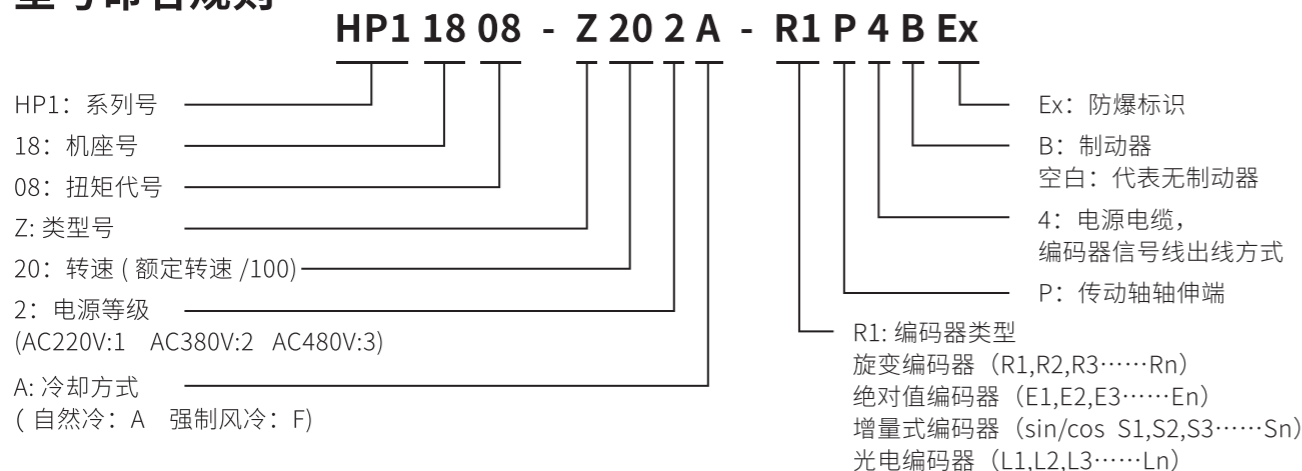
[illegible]号命名规则

HP1 18 08 - Z 20 2 A - R1 P 4 B Ex

HP1：系列号
18：机座号
08：扭矩代号
Z: 类型号
20：转速 ( 额定转速 /100)
2：电源等级
(AC220V:1 AC380V:2 AC480V:3)
A: 冷却方式
( 自然冷：A 强制风冷：F)

Ex：防爆标识
B：制动器
空白：代表无制动器
4：电源电缆，
编码器信号线出线方式
P：传动轴轴伸端
R1: 编码器类型
旋变编码器（R1,R2,R3……Rn）
绝对值编码器（E1,E2,E3……En）
增量式编码器（sin/cos S1,S2,S3……Sn）
光电编码器（L1,L2,L3……Ln）